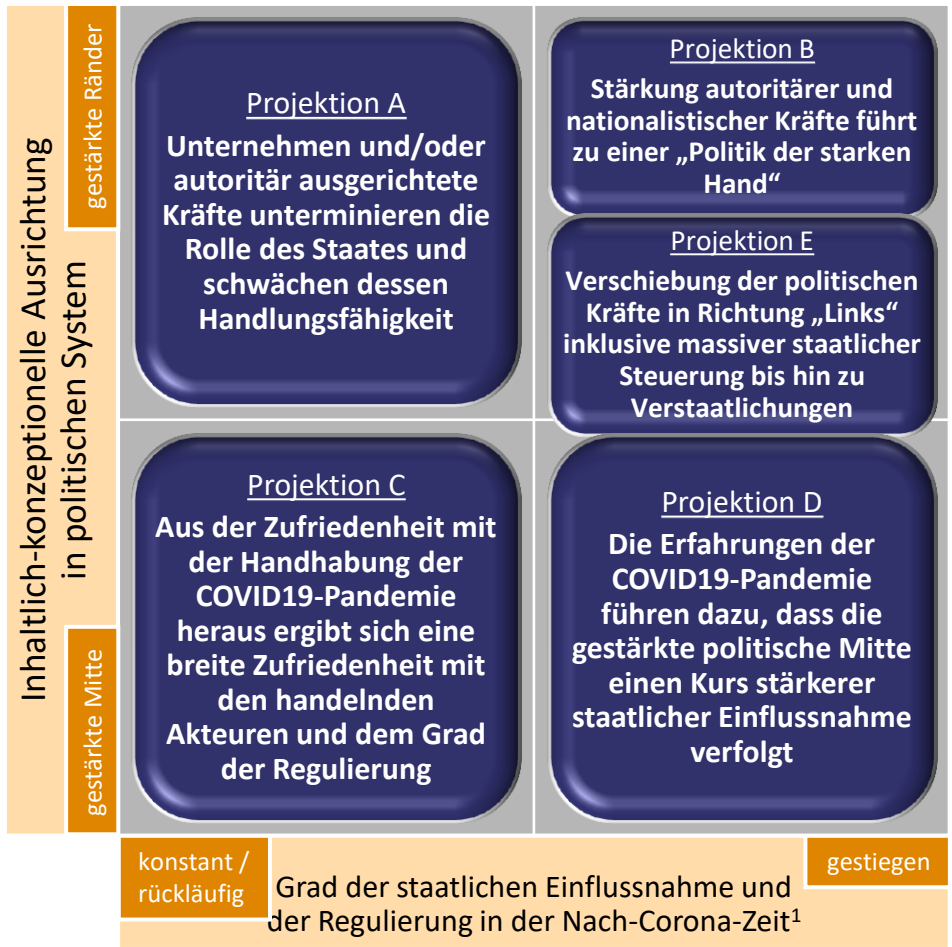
Inhaltlich-konzeptionelle Ausrichtung in politischen System

gestärkte Ränder

gestärkte Mitte

Projektion A
Unternehmen und/oder autoritär ausgerichtete Kräfte unterminieren die Rolle des Staates und schwächen dessen Handlungsfähigkeit

Projektion B
Stärkung autoritärer und nationalistischer Kräfte führt zu einer „Politik der starken Hand“

Projektion E
Verschiebung der politischen Kräfte in Richtung „Links“ inklusive massiver staatlicher Steuerung bis hin zu Verstaatlichungen

Projektion C
Aus der Zufriedenheit mit der Handhabung der COVID19-Pandemie heraus ergibt sich eine breite Zufriedenheit mit den handelnden Akteuren und dem Grad der Regulierung

Projektion D
Die Erfahrungen der COVID19-Pandemie führen dazu, dass die gestärkte politische Mitte einen Kurs stärkerer staatlicher Einflussnahme verfolgt

konstant / rückläufig

gestiegen

Grad der staatlichen Einflussnahme und der Regulierung in der Nach-Corona-Zeit$^1$